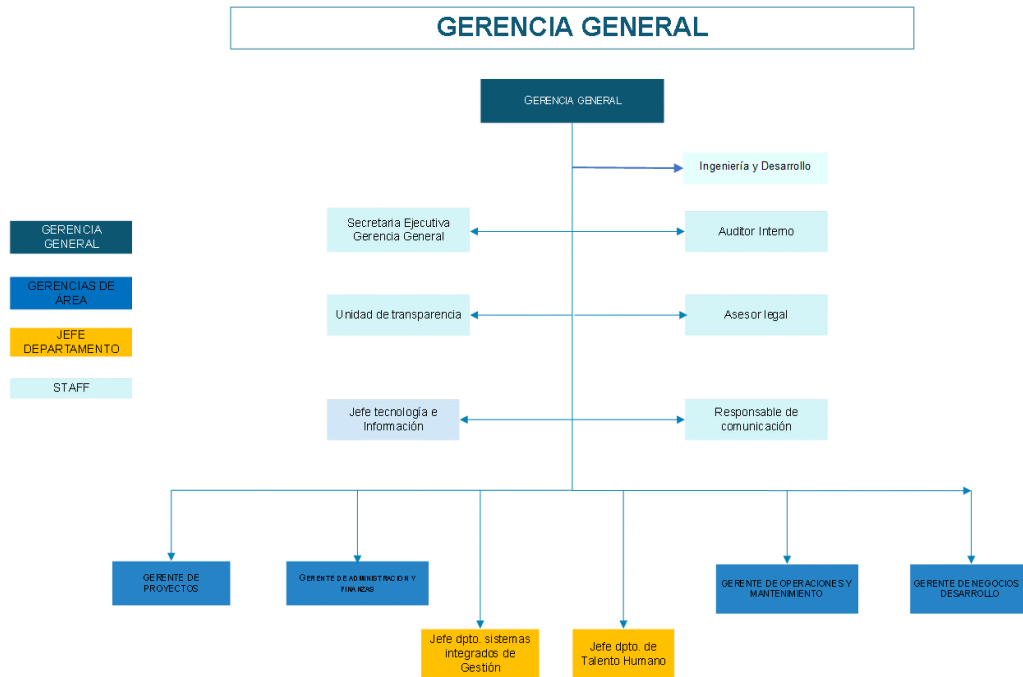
GERENCIA GENERAL

GERENCIA GENERAL

Ingeniería y Desarrollo

GERENCIA GENERAL

GERENCIAS DE ÁREA

JEFE DEPARTAMENTO

STAFF

Secretaria Ejecutiva Gerencia General

Auditor Interno

Unidad de transparencia

Asesor legal

Jefe tecnología e Información

Responsable de comunicación

GERENTE DE PROYECTOS

GERENTE DE ADMINISTRACION Y FINANZAS

GERENTE DE OPERACIONES Y MANTENIMIENTO

GERENTE DE NEGOCIOS DESARROLLO

Jefe dpto. sistemas integrados de Gestión

Jefe dpto. de Talento Humano